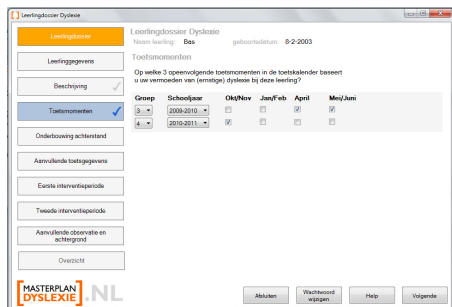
Leerlingdossier Dyslexie

Leerlingdossier

Leerlinggegevens

Beschrijving

Toetsmomenten

Onderbouwing achterstand

Aanvullende toetsgegevens

Eerste interventieperiode

Tweede interventieperiode

Aanvullende observatie en achtergrond

Overzicht

Leerlingdossier Dyslexie

Naam leerling: Bas geboortedatum: 8-2-2003

Toetsmomenten

Op welke 3 opeenvolgende toetsmomenten in de toetskalender baseert u uw vermoeden van (ernstige) dyslexie bij deze leerling?

| Groep | Schooljaar | Okt/Nov | Jan/Feb | April | Mei/Juni |
|---|---|---|---|---|---|
| 3 | 2009-2010 | ☐ | ☐ | ☑ | ☑ |
| 4 | 2010-2011 | ☑ | ☐ | ☐ | ☐ |

MASTERPLAN DYSLEXIE .NL

Afsluiten

Wachtwoord wijzigen

Help

Volgende